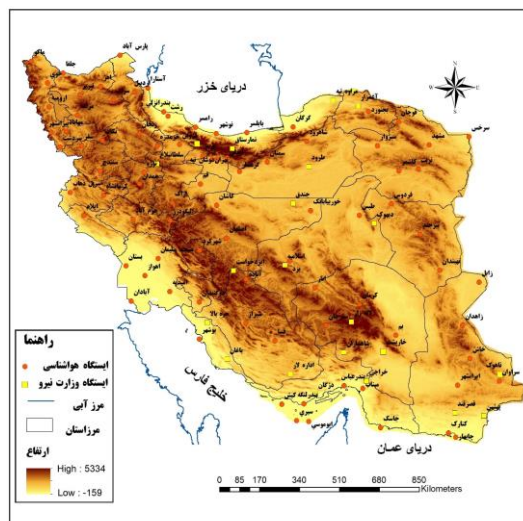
دریای خزر

خلیج فارس

دریای عمان

راهنما

ایستگاه هواشناسی

ایستگاه وزارت نیرو

مرز آبی

مرزاستان

ارتفاع

High : 5334

Low : -159

0 85 170 340 510 680 850 Kilometers

N
W E
S

پارس آباد
جلفا
آستارا
اردبیل
رشت
رامسر
نوشهر
بابلسر
گرگان
سرخس
مشهد
سبزوار
سمنان
تهران
قزوین
زنجان
تبریز
ارومیه
سقز
سنندج
کرمانشاه
همدان
قم
کاشان
اراک
خرم آباد
ایلام
دزفول
اهواز
آبادان
بستان
اصفهان
شهرکرد
یزد
طبس
فردوس
بیرجند
زابل
زاهدان
کرمان
بم
شیراز
بوشهر
بندرعباس
بندر لنگه
ایرانشهر
چابهار
کنارک
جاسک
کیش
سیری
ابوموسی
خارک
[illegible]